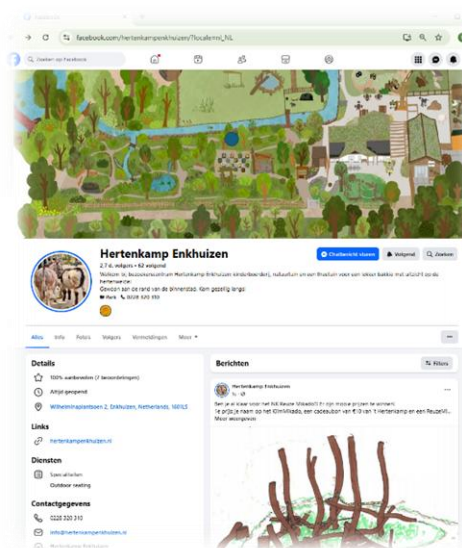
facebook.com/hertenkampenkhuizen/?locale=nl_NL

Zoeken op Facebook

Hertenkamp Enkhuizen

2,7 d. volgers • 62 volgend

Welkom in bezoekerscentrum Hertenkamp Enkhuizen (kinderboerderij), natuurtuin en een theetuin voor een lekker bakkie met uitzicht op de hertenweide!

Gevonden aan de rand van de binnenstad. Kom gezellig langs!

Park · 0228 320 310

Chatbericht sturen

Volgend

Zoeken

Alles Info Foto's Volgers Vermeldingen Meer

Details

100% aanbevolen (7 beoordelingen)

Altijd geopend

Wilhelminaplantsoen 2, Enkhuizen, Netherlands, 1601LS

Links

hertenkampenkhuizen.nl

Diensten

Specialiteiten

Outdoor seating

Contactgegevens

0228 320 310

info@hertenkampenkhuizen.nl

Berichten

Filters

Hertenkamp Enkhuizen

Ben je al klaar voor het NK Reuze Mikado?! En zijn mooie prijzen te winnen!

De prijs is naam op het KlimMikado, een cadeaubon van €10 van 't Hertenkamp en een ReuzeMi...

Meer weergeven